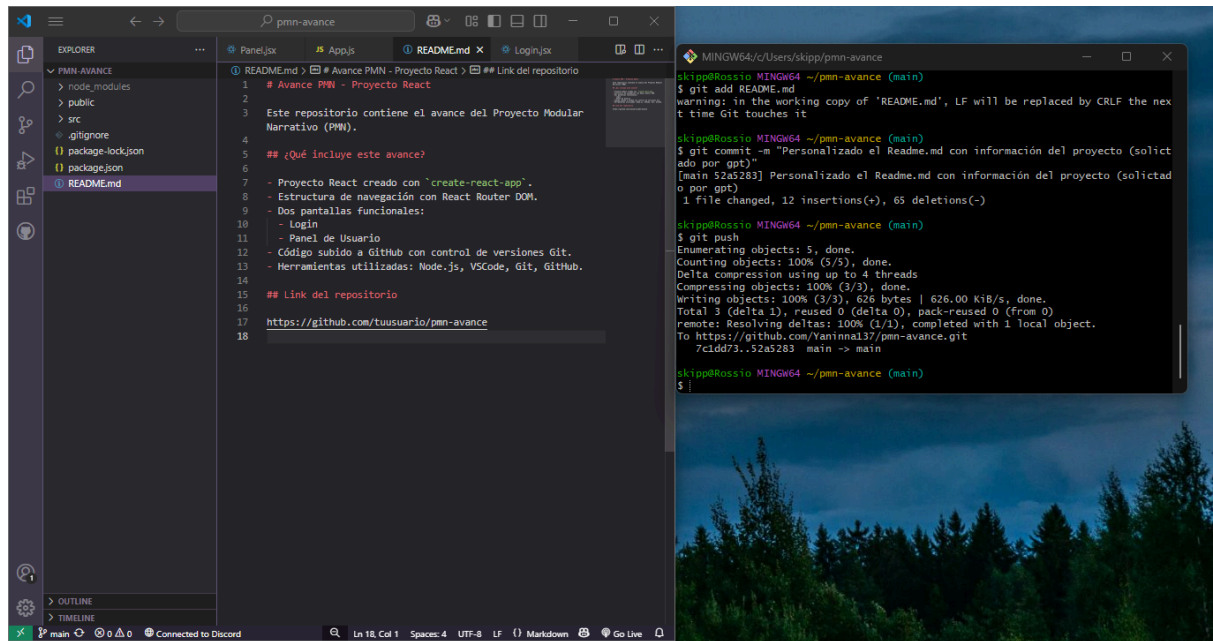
pmn-avance

EXPLORER ...
PMN-AVANCE
> node_modules
> public
> src
.gitignore
{} package-lock.json
{} package.json
README.md

Panel.jsx
JS App.js
README.md ×
Login.jsx

README.md > # Avance PMN - Proyecto React > ## Link del repositorio

1 # Avance PMN - Proyecto React
2
3 Este repositorio contiene el avance del Proyecto Modular Narrativo (PMN).
4
5 ## ¿Qué incluye este avance?
6
7 - Proyecto React creado con `create-react-app`.
8 - Estructura de navegación con React Router DOM.
9 - Dos pantallas funcionales:
10 - Login
11 - Panel de Usuario
12 - Código subido a GitHub con control de versiones Git.
13 - Herramientas utilizadas: Node.js, VSCode, Git, GitHub.
14
15 ## Link del repositorio
16
17 https://github.com/tuusuario/pmn-avance
18

> OUTLINE
> TIMELINE

main 0 0 Connected to Discord Ln 18, Col 1 Spaces: 4 UTF-8 LF {} Markdown Go Live

MINGW64:/c/Users/skipp/pmn-avance

skipp@Rossio MINGW64 ~/pmn-avance (main)
$ git add README.md
warning: in the working copy of 'README.md', LF will be replaced by CRLF the next time Git touches it

skipp@Rossio MINGW64 ~/pmn-avance (main)
$ git commit -m "Personalizado el Readme.md con información del proyecto (solictado por gpt)"
[main 52a5283] Personalizado el Readme.md con información del proyecto (solictado por gpt)
1 file changed, 12 insertions(+), 65 deletions(-)

skipp@Rossio MINGW64 ~/pmn-avance (main)
$ git push
Enumerating objects: 5, done.
Counting objects: 100% (5/5), done.
Delta compression using up to 4 threads
Compressing objects: 100% (3/3), done.
Writing objects: 100% (3/3), 626 bytes | 626.00 KiB/s, done.
Total 3 (delta 1), reused 0 (delta 0), pack-reused 0 (from 0)
remote: Resolving deltas: 100% (1/1), completed with 1 local object.
To https://github.com/Yaninna137/pmn-avance.git
7c1dd73..52a5283 main -> main

skipp@Rossio MINGW64 ~/pmn-avance (main)
$